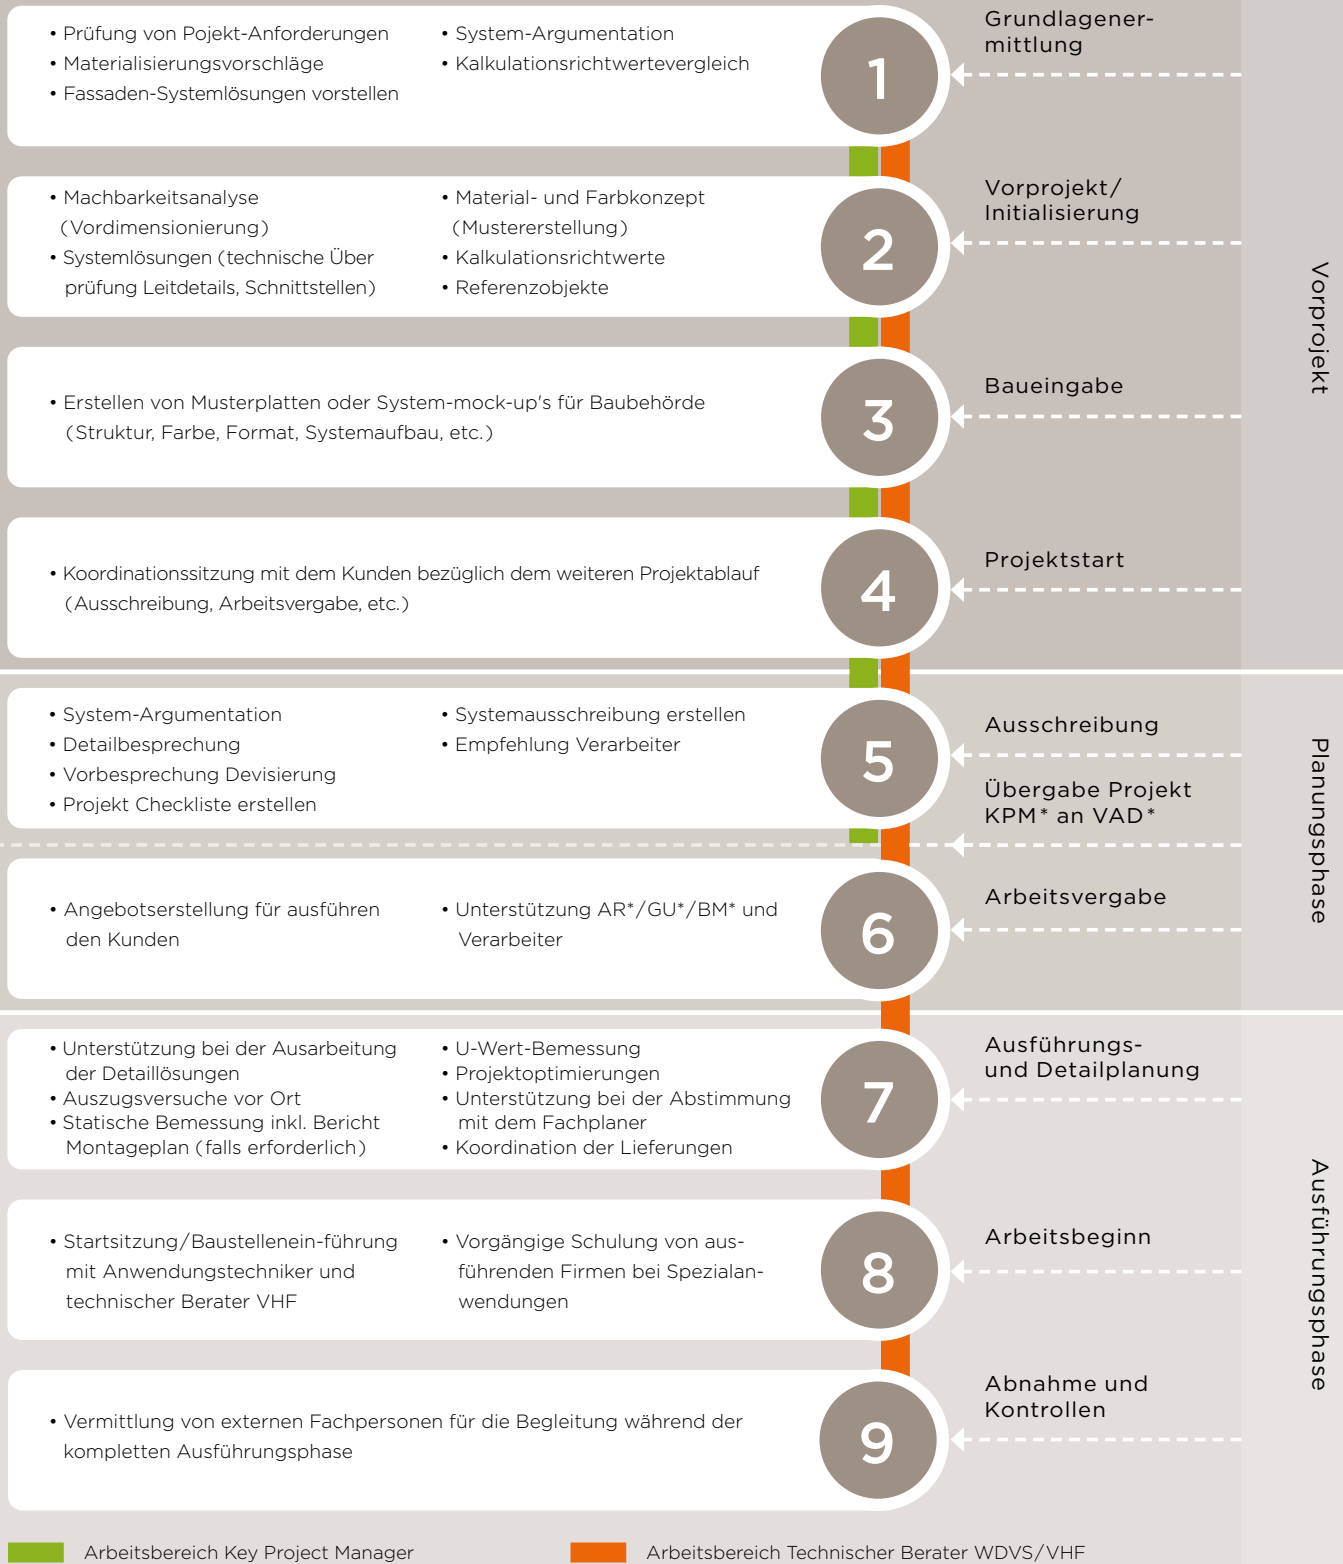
• Prüfung von Pojekt-Anforderungen
• Materialisierungsvorschläge
• Fassaden-Systemlösungen vorstellen

• System-Argumentation
• Kalkulationsrichtwertevergleich

1

Grundlagenermittlung

• Machbarkeitsanalyse (Vordimensionierung)
• Systemlösungen (technische Über prüfung Leitdetails, Schnittstellen)

• Material- und Farbkonzept (Mustererstellung)
• Kalkulationsrichtwerte
• Referenzobjekte

2

Vorprojekt/ Initialisierung

• Erstellen von Musterplatten oder System-mock-up's für Baubehörde (Struktur, Farbe, Format, Systemaufbau, etc.)

3

Baueingabe

• Koordinationssitzung mit dem Kunden bezüglich dem weiteren Projektablauf (Ausschreibung, Arbeitsvergabe, etc.)

4

Projektstart

Vorprojekt

• System-Argumentation
• Detailbesprechung
• Vorbesprechung Devisierung
• Projekt Checkliste erstellen

• Systemausschreibung erstellen
• Empfehlung Verarbeiter

5

Ausschreibung

Übergabe Projekt KPM* an VAD*

• Angebotserstellung für ausführen den Kunden

• Unterstützung AR*/GU*/BM* und Verarbeiter

6

Arbeitsvergabe

Planungsphase

• Unterstützung bei der Ausarbeitung der Detaillösungen
• Auszugsversuche vor Ort
• Statische Bemessung inkl. Bericht Montageplan (falls erforderlich)

• U-Wert-Bemessung
• Projektoptimierungen
• Unterstützung bei der Abstimmung mit dem Fachplaner
• Koordination der Lieferungen

7

Ausführungs- und Detailplanung

• Startsitzung/Baustellenein-führung mit Anwendungstechniker und technischer Berater VHF

• Vorgängige Schulung von ausführenden Firmen bei Spezialanwendungen

8

Arbeitsbeginn

• Vermittlung von externen Fachpersonen für die Begleitung während der kompletten Ausführungsphase

9

Abnahme und Kontrollen

Ausführungsphase

Arbeitsbereich Key Project Manager

Arbeitsbereich Technischer Berater WDVS/VHF